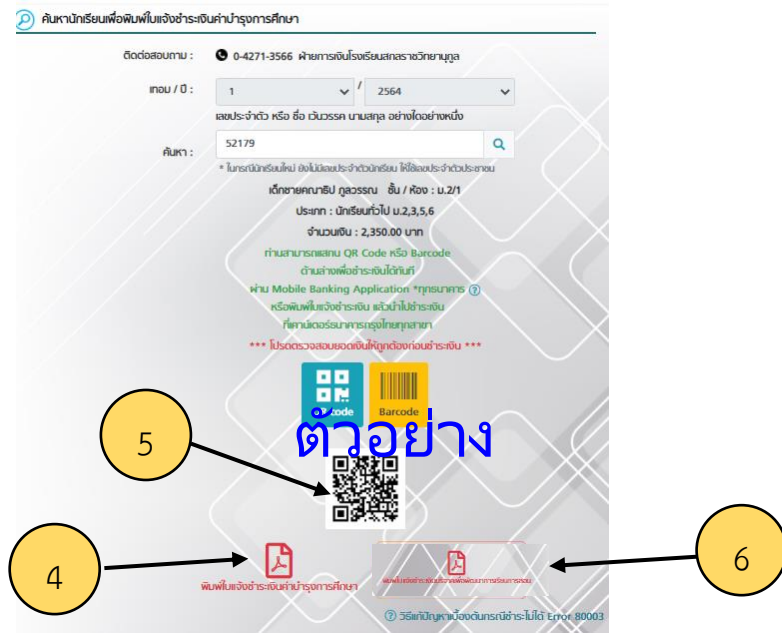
ค้นหานักเรียนเพื่อพิมพ์ใบแจ้งชำระเงินค่าบำรุงการศึกษา

ติดต่อสอบถาม : 0-4271-3566 ฝ่ายการเงินโรงเรียนสกลราชวิทยานุกูล

เทอม / ปี : 1 / 2564

เลขประจำตัว หรือ ชื่อ เว้นวรรค นามสกุล อย่างใดอย่างหนึ่ง

ค้นหา : 52179

* ในกรณีนักเรียนใหม่ ยังไม่มีเลขประจำตัวนักเรียน ให้ใช้เลขประจำตัวประชาชน

เด็กชายคณาธิป กูลวรรณ ชั้น / ห้อง : ม.2/1

ประเภท : นักเรียนทั่วไป ม.2,3,5,6

จำนวนเงิน : 2,350.00 บาท

ท่านสามารถสแกน QR Code หรือ Barcode ด้านล่างเพื่อชำระเงินได้ทันที ผ่าน Mobile Banking Application *ทุกธนาคาร หรือพิมพ์ใบแจ้งชำระเงิน แล้วนำไปชำระเงิน ที่เคาน์เตอร์ธนาคารกรุงไทยทุกสาขา

*** โปรดตรวจสอบยอดเงินให้ถูกต้องก่อนชำระเงิน ***

QR Code Barcode

ตัวอย่าง

5

4

พิมพ์ใบแจ้งชำระเงินค่าบำรุงการศึกษา

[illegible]

6

วิธีแก้ปัญหาเบื้องต้นกรณีชำระไม่ได้ Error 80003